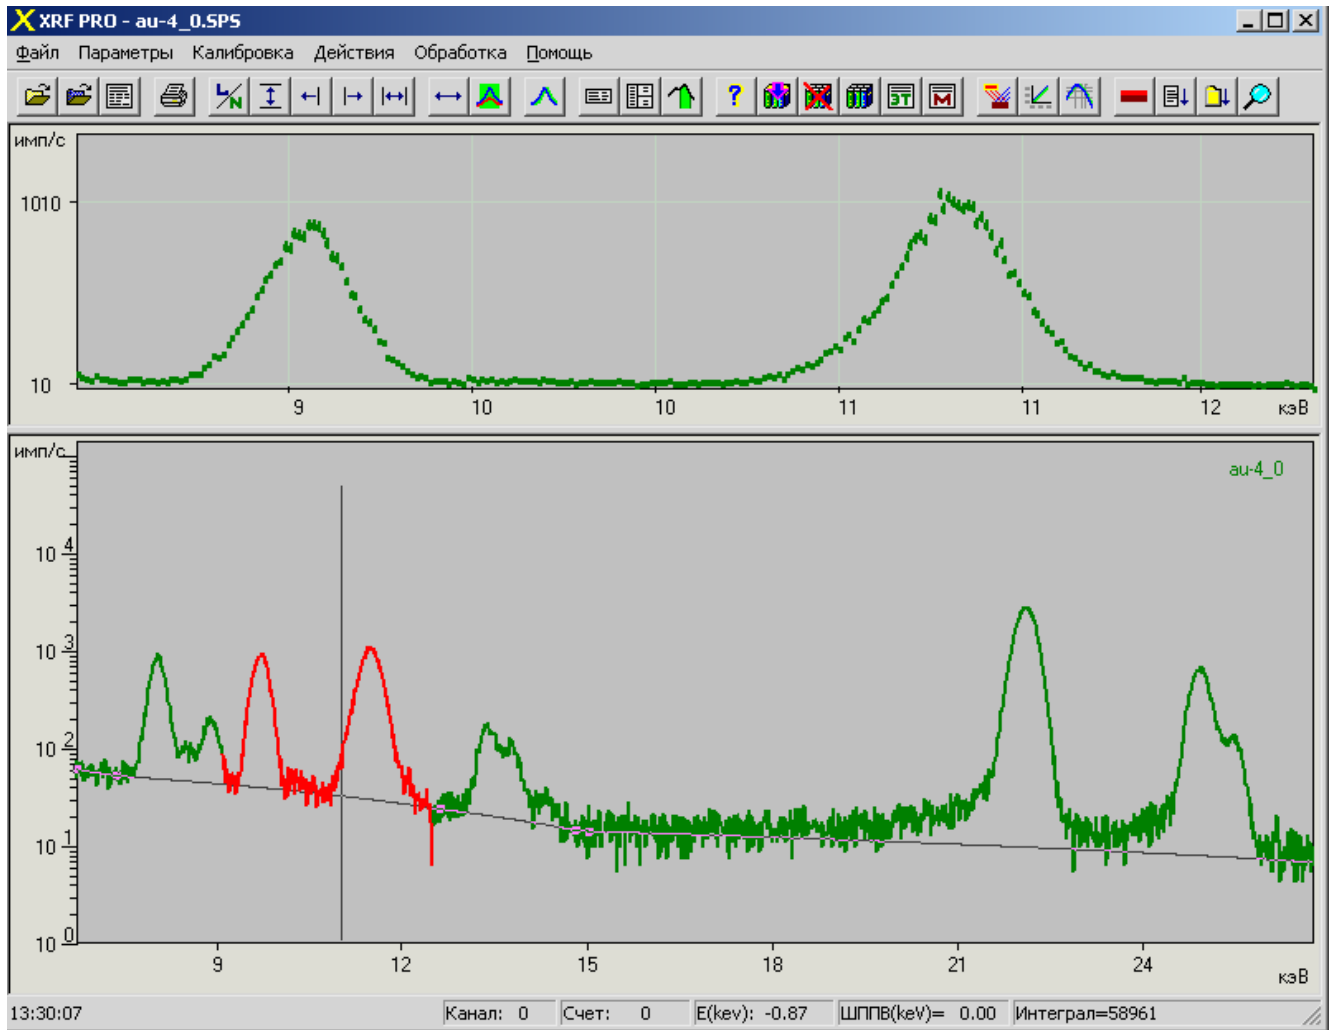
XRF PRO - au-4_0.SPS

Файл Параметры Калибровка Действия Обработка Помощь

имп/с

1010

10

9 10 10 11 11 12 кэВ

имп/с

au-4_0

$10^4$

$10^3$

$10^2$

$10^1$

$10^0$

9 12 15 18 21 24 кэВ

13:30:07 Канал: 0 Счет: 0 E(kev): -0.87 ШППВ(keV)= 0.00 Интеграл=58961